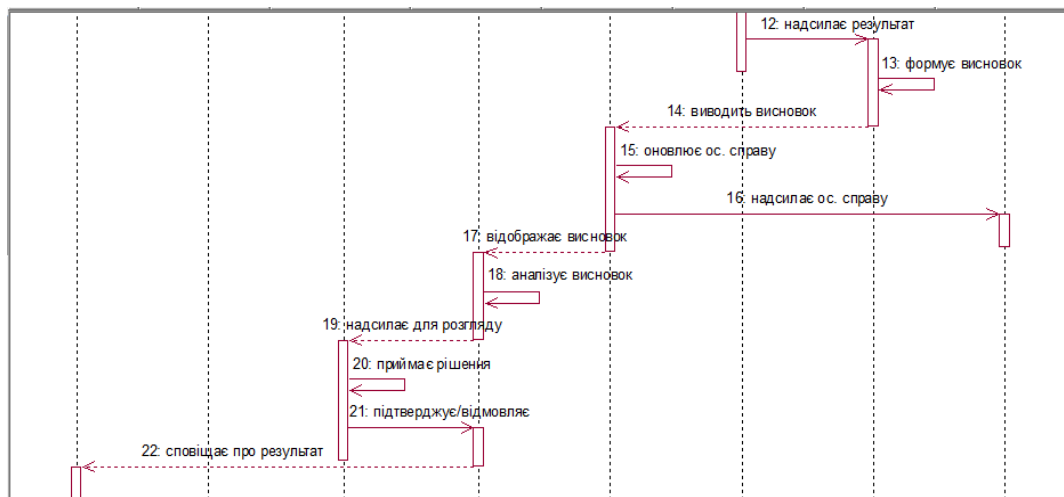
12: надсилає результат

13: формує висновок

14: виводить висновок

15: оновлює ос. справу

16: надсилає ос. справу

17: відображає висновок

18: аналізує висновок

19: надсилає для розгляду

20: приймає рішення

21: підтверджує/відмовляє

22: сповіщає про результат